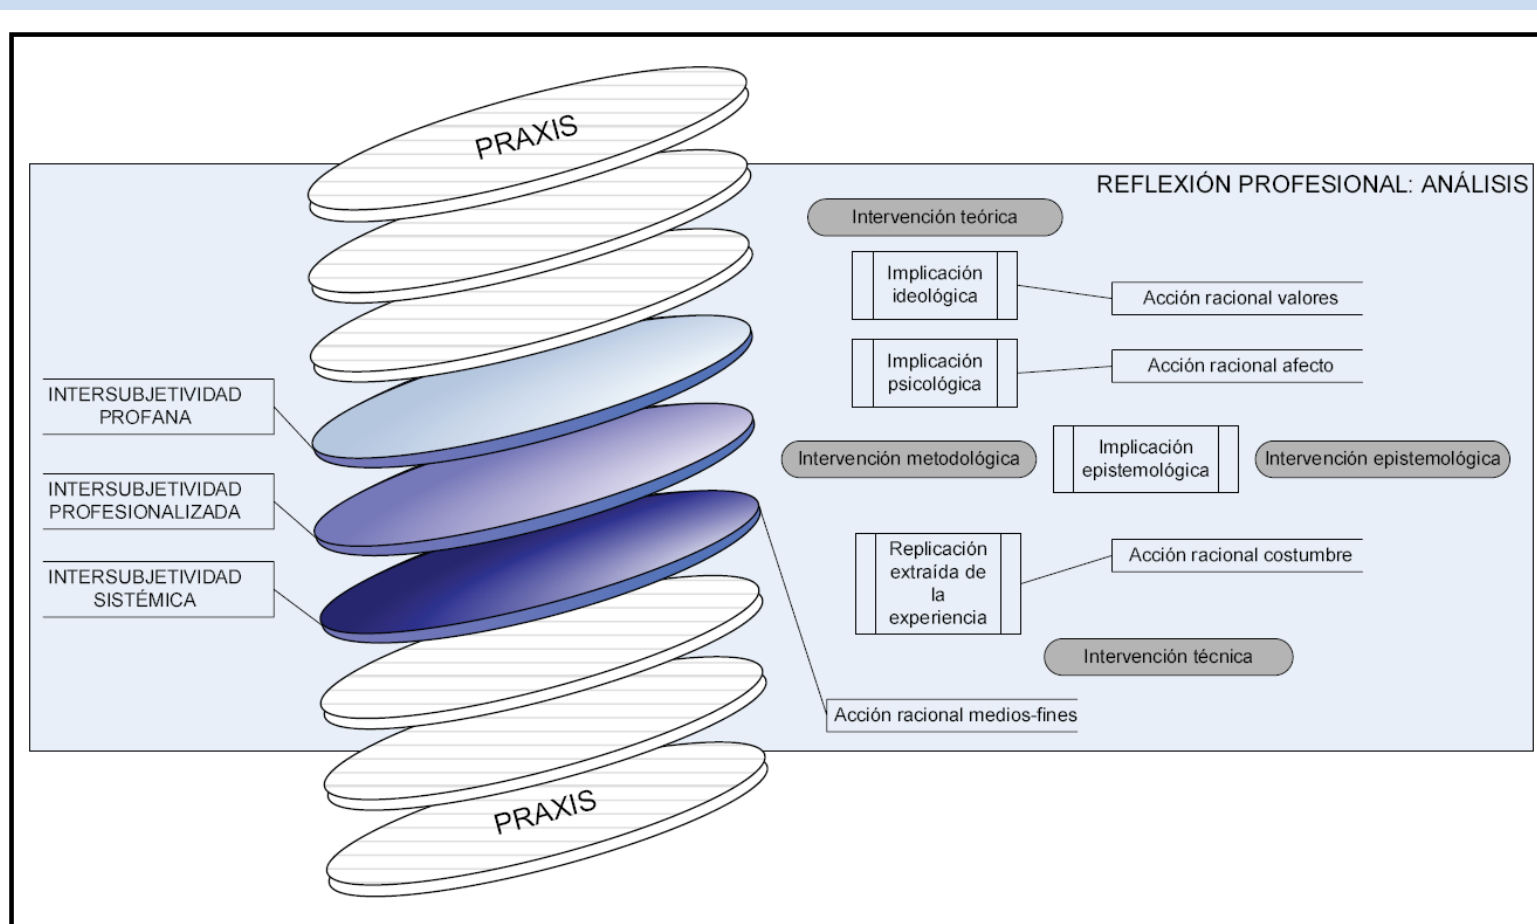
PRAXIS

REFLEXIÓN PROFESIONAL: ANÁLISIS

Intervención teórica

Implicación ideológica

Acción racional valores

Implicación psicológica

Acción racional afecto

INTERSUBJETIVIDAD PROFANA

INTERSUBJETIVIDAD PROFESIONALIZADA

INTERSUBJETIVIDAD SISTÉMICA

Intervención metodológica

Implicación epistemológica

Intervención epistemológica

Replicación extraída de la experiencia

Acción racional costumbre

Intervención técnica

Acción racional medios-fines

PRAXIS